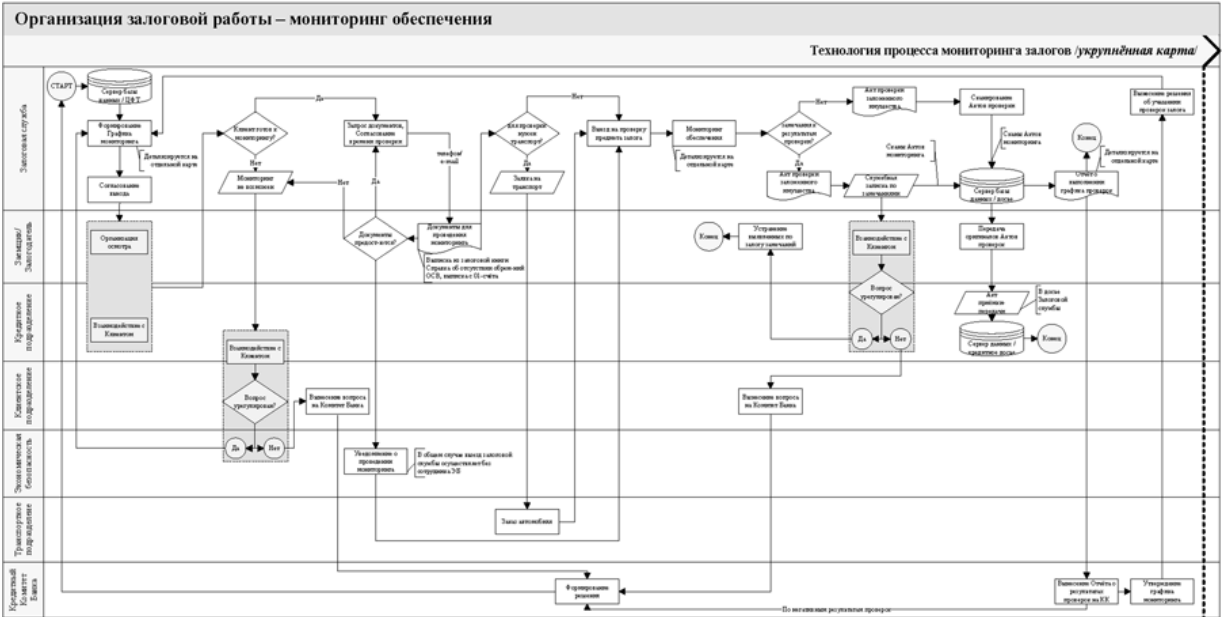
Организация залоговой работы – мониторинг обеспечения

Технология процесса мониторинга залогов /укрупнённая карта/

Залоговая служба
Залогодатель/Заемщик
Кредитное подразделение
Клиентское подразделение
Экономическая безопасность
Транспортное подразделение
Кредитный Комитет Банка

СТАРТ
Сервер базы данных / ЦФТ
Формирование Графика мониторинга
Детализируется на отдельной карте
Согласование выезда
Клиент готов к мониторингу?
Да
Нет
Мониторинг не возможен
Запрос документов, Согласование времени проверки
телефон/e-mail
Нет
Да
Документы предоставлены?
Документы для проведения мониторинга
Выписка из залоговой книги Справка об отсутствии обременений ОСВ, выписка с 01-счёта
Для проверки нужен транспорт?
Нет
Да
Заявка на транспорт
Выезд на проверку предмета залога
Мониторинг обеспечения
Детализируется на отдельной карте
Замечания к результатам проверки?
Нет
Да
Акт проверки заложенного имущества
Акт проверки заложенного имущества
Служебная записка по замечаниям
Сканирование Актов проверки
Сканы Актов проверки
Сканы Актов мониторинга
Сервер базы данных / досье
Конец
Отчет о выполнении графика проверок
Детализируется на отдельной карте
Внесение решения об учащении проверок залога
Организация осмотра
Взаимодействие с Клиентом
Конец
Устранение выявленных по залогу замечаний
Взаимодействие с Клиентом
Вопрос урегулирован?
Да
Нет
Передача оригиналов Актов проверки
Акт приема-передачи
В досье Залоговой службы
Сервер данных / кредитное досье
Конец
Взаимодействие с Клиентом
Вопрос урегулирован?
Да
Нет
Вынесение вопроса на Комитет Банка
Вынесение вопроса на Комитет Банка
Уведомление о проведении мониторинга
В общем случае выезд залоговой службы осуществляется без сотрудника ЭБ
Заказ автомобиля
Формирование решения
Вынесение Отчёта о результатах проверок на КК
Утверждение графика мониторинга
По негативным результатам проверок